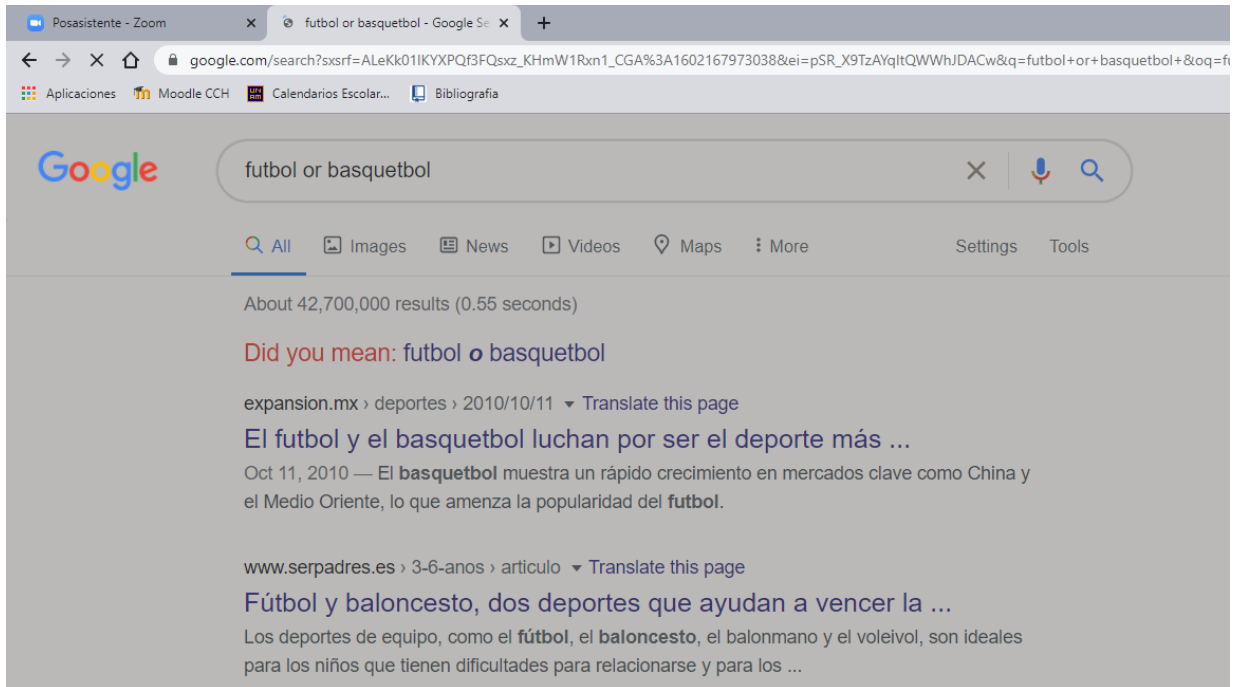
Posasistente - Zoom ×
futbol or basquetbol - Google Se ×
+

google.com/search?sxsrf=ALeKk01IKYXPQf3FQsxz_KHmW1Rxn1_CGA%3A1602167973038&ei=pSR_X9TzAYqltQWWhJDACw&q=futbol+or+basquetbol+&oq=fu

Aplicaciones  Moodle CCH  Calendarios Escolar...  Bibliografia

Google

futbol or basquetbol

All  Images  News  Videos  Maps  More  Settings  Tools

About 42,700,000 results (0.55 seconds)

Did you mean: futbol o basquetbol

expansion.mx › deportes › 2010/10/11 ▾ Translate this page

El futbol y el basquetbol luchan por ser el deporte más ...

Oct 11, 2010 — El basquetbol muestra un rápido crecimiento en mercados clave como China y el Medio Oriente, lo que amenza la popularidad del futbol.

www.serpadres.es › 3-6-anos › articulo ▾ Translate this page

Fútbol y baloncesto, dos deportes que ayudan a vencer la ...

Los deportes de equipo, como el fútbol, el baloncesto, el balonmano y el voleivol, son ideales para los niños que tienen dificultades para relacionarse y para los ...